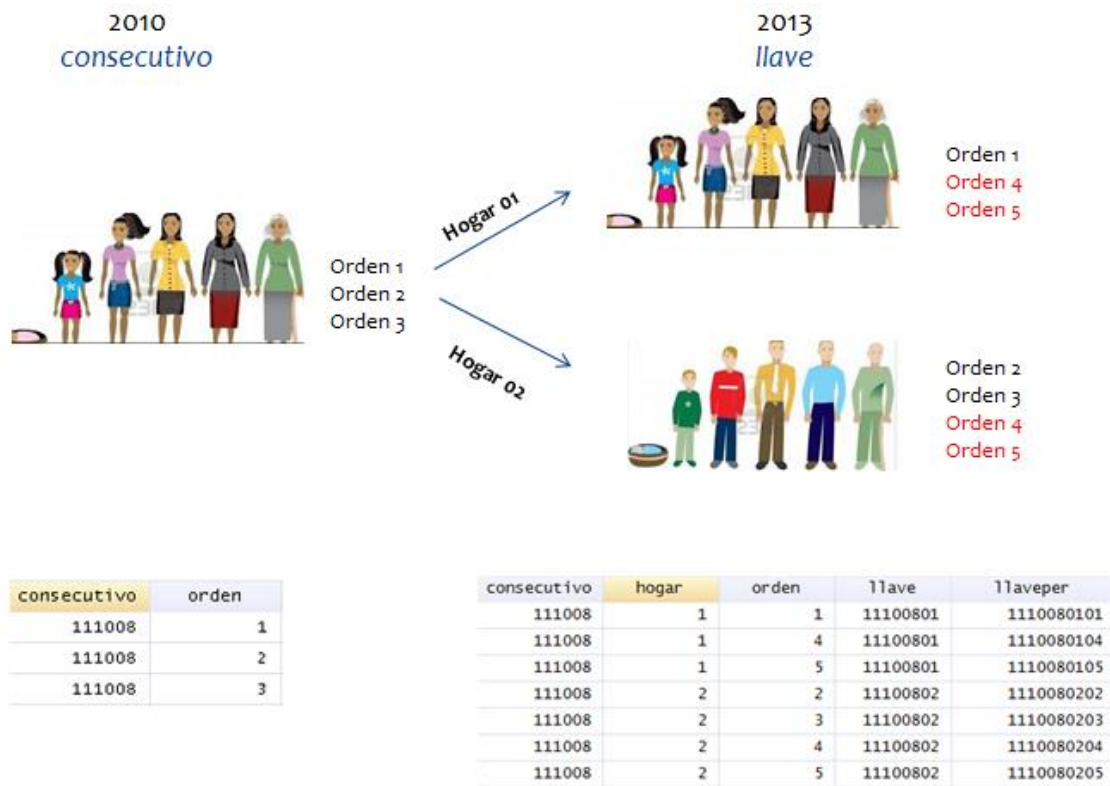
2010
consecutivo

2013
llave

Orden 1
Orden 2
Orden 3

Hogar 01

Hogar 02

Orden 1
Orden 4
Orden 5

Orden 2
Orden 3
Orden 4
Orden 5

| consecutivo | orden |
|---|---|
| 111008 | 1 |
| 111008 | 2 |
| 111008 | 3 |

| consecutivo | hogar | orden | llave | llaveper |
|---|---|---|---|---|
| 111008 | 1 | 1 | 11100801 | 1110080101 |
| 111008 | 1 | 4 | 11100801 | 1110080104 |
| 111008 | 1 | 5 | 11100801 | 1110080105 |
| 111008 | 2 | 2 | 11100802 | 1110080202 |
| 111008 | 2 | 3 | 11100802 | 1110080203 |
| 111008 | 2 | 4 | 11100802 | 1110080204 |
| 111008 | 2 | 5 | 11100802 | 1110080205 |